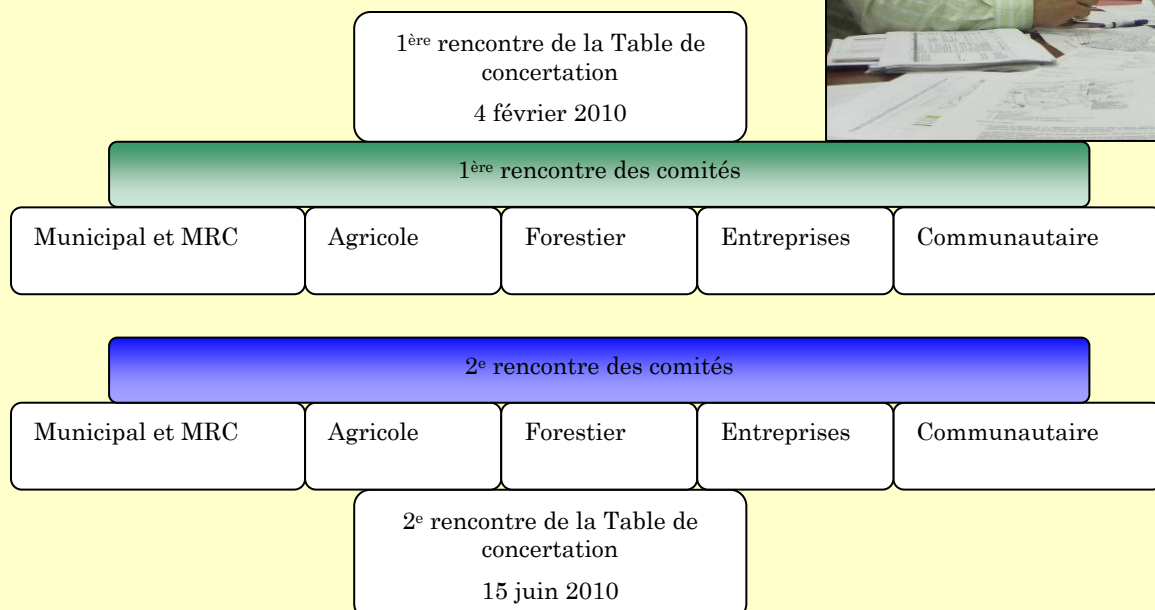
1<sup>ère</sup> rencontre de la Table de concertation

4 février 2010

1<sup>ère</sup> rencontre des comités

Municipal et MRC

Agricole

Forestier

Entreprises

Communautaire

2<sup>e</sup> rencontre des comités

Municipal et MRC

Agricole

Forestier

Entreprises

Communautaire

2<sup>e</sup> rencontre de la Table de concertation

15 juin 2010